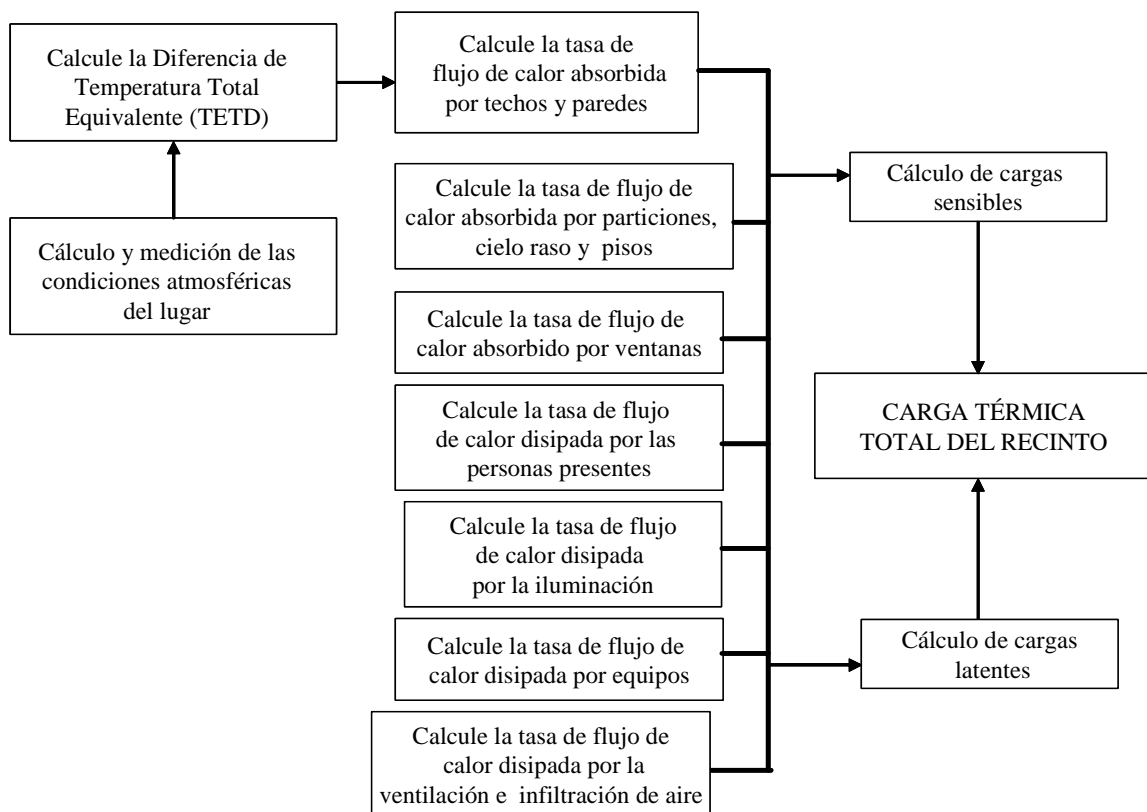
Calcule la Diferencia de Temperatura Total Equivalente (TETD)

Cálculo y medición de las condiciones atmosféricas del lugar

Calcule la tasa de flujo de calor absorbida por techos y paredes

Calcule la tasa de flujo de calor absorbida por particiones, cielo raso y pisos

Calcule la tasa de flujo de calor absorbido por ventanas

Calcule la tasa de flujo de calor disipada por las personas presentes

Calcule la tasa de flujo de calor disipada por la iluminación

Calcule la tasa de flujo de calor disipada por equipos

Calcule la tasa de flujo de calor disipada por la ventilación e infiltración de aire

Cálculo de cargas sensibles

CARGA TÉRMICA TOTAL DEL RECINTO

Cálculo de cargas latentes